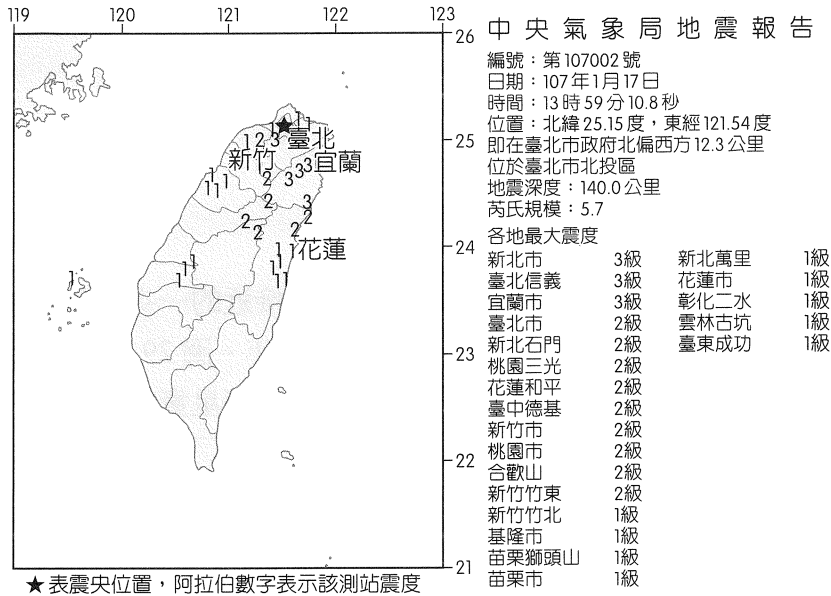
119 120 121 122 123

26

25

24

23

22

21

臺北
新竹
宜蘭
花蓮

1 1 1 2 3 1 2 3 3 3 1 1 1 2 2 3 2 2 2 2 2 1 1 1 1 1 1 1 1 1

★表震央位置，阿拉伯數字表示該測站震度

中央氣象局地震報告
編號：第107002號
日期：107年1月17日
時間：13時59分10.8秒
位置：北緯25.15度，東經121.54度
即在臺北市政府北偏西方12.3公里
位於臺北市北投區
地震深度：140.0公里
芮氏規模：5.7
各地最大震度

| | | | |
|---|---|---|---|
| 新北市 | 3級 | 新北萬里 | 1級 |
| 臺北信義 | 3級 | 花蓮市 | 1級 |
| 宜蘭市 | 3級 | 彰化二水 | 1級 |
| 臺北市 | 2級 | 雲林古坑 | 1級 |
| 新北石門 | 2級 | 臺東成功 | 1級 |
| 桃園三光 | 2級 | | |
| 花蓮和平 | 2級 | | |
| 臺中德基 | 2級 | | |
| 新竹市 | 2級 | | |
| 桃園市 | 2級 | | |
| 合歡山 | 2級 | | |
| 新竹竹東 | 2級 | | |
| 新竹竹北 | 1級 | | |
| 基隆市 | 1級 | | |
| 苗栗獅頭山 | 1級 | | |
| 苗栗市 | 1級 | | |